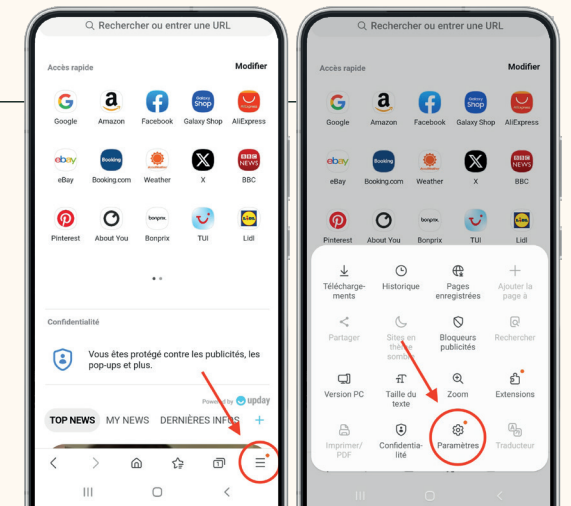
Rechercher ou entrer une URL

Accès rapide
Modifier

Google
Amazon
Facebook
Galaxy Shop
AliExpress

eBay
Booking.com
Weather
X
BBC

Pinterest
About You
Bonprix
TUI
Lidl

Confidentialité

Vous êtes protégé contre les publicités, les pop-ups et plus.

Powered by upday

TOP NEWS
MY NEWS
DERNIÈRES INFOS
+

Rechercher ou entrer une URL

Accès rapide
Modifier

Google
Amazon
Facebook
Galaxy Shop
AliExpress

eBay
Booking.com
Weather
X
BBC

Pinterest
About You
Bonprix
TUI
Lidl

Téléchargements
Historique
Pages enregistrées
Ajouter la page à

Partager
Sites en thème sombre
Bloqueurs publicités
Rechercher

Version PC
Taille du texte
Zoom
Extensions

Imprimer/PDF
Confidentialité
Paramètres
Traducteur